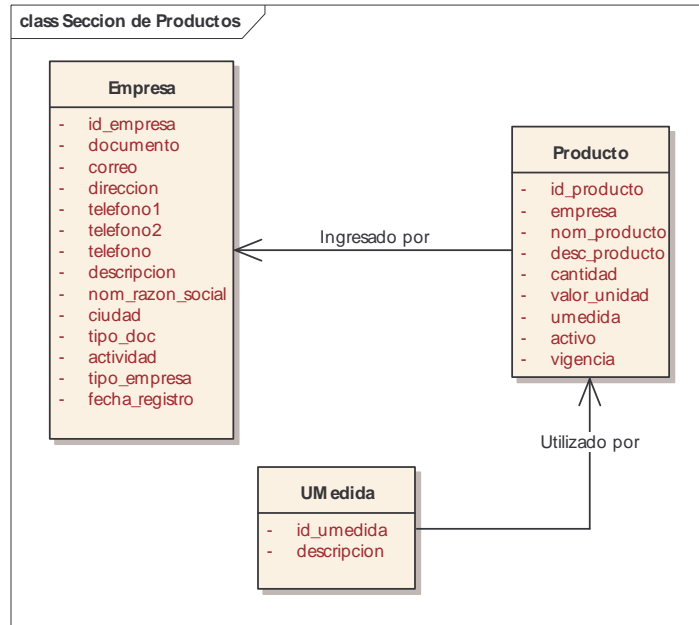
class Seccion de Productos

Empresa

- id_empresa
- documento
- correo
- direccion
- telefono1
- telefono2
- telefono
- descripcion
- nom_razon_social
- ciudad
- tipo_doc
- actividad
- tipo_empresa
- fecha_registro

Ingresado por

Producto

- id_producto
- empresa
- nom_producto
- desc_producto
- cantidad
- valor_unidad
- umedida
- activo
- vigencia

Utilizado por

UMedida

- id_umedida
- descripcion